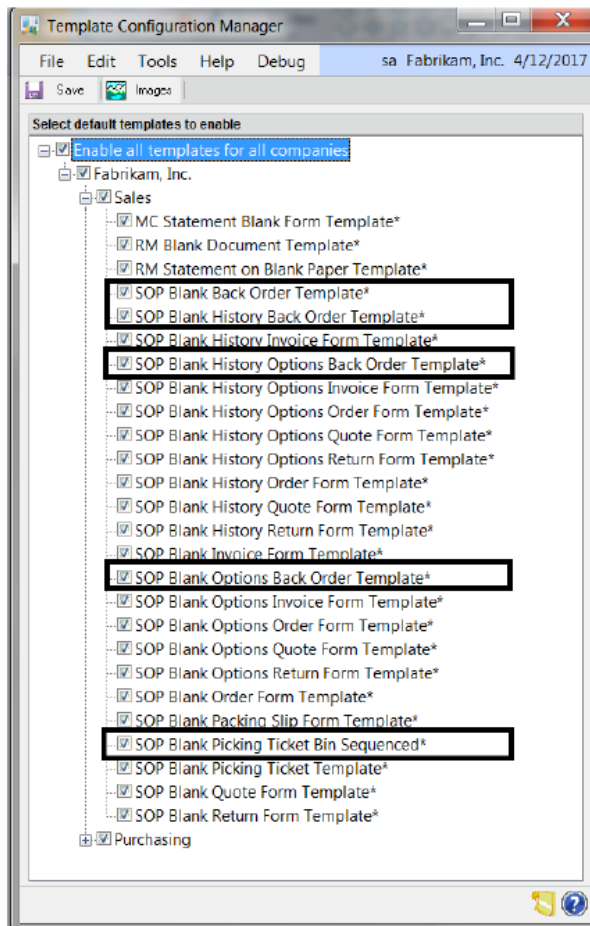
Template Configuration Manager

File Edit Tools Help Debug sa Fabrikam, Inc. 4/12/2017

Save Images

Select default templates to enable

Enable all templates for all companies
Fabrikam, Inc.
Sales
MC Statement Blank Form Template*
RM Blank Document Template*
RM Statement on Blank Paper Template*
SOP Blank Back Order Template*
SOP Blank History Back Order Template*
SOP Blank History Invoice Form Template*
SOP Blank History Options Back Order Template*
SOP Blank History Options Invoice Form Template*
SOP Blank History Options Order Form Template*
SOP Blank History Options Quote Form Template*
SOP Blank History Options Return Form Template*
SOP Blank History Order Form Template*
SOP Blank History Quote Form Template*
SOP Blank History Return Form Template*
SOP Blank Invoice Form Template*
SOP Blank Options Back Order Template*
SOP Blank Options Invoice Form Template*
SOP Blank Options Order Form Template*
SOP Blank Options Quote Form Template*
SOP Blank Options Return Form Template*
SOP Blank Order Form Template*
SOP Blank Packing Slip Form Template*
SOP Blank Picking Ticket Bin Sequenced*
SOP Blank Picking Ticket Template*
SOP Blank Quote Form Template*
SOP Blank Return Form Template*
Purchasing